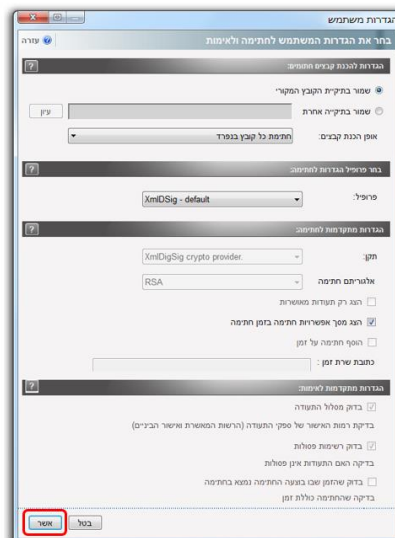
הגדרות משתמש

בחר את הגדרות המשתמש לחתימה ולאימות

עזרה

הגדרות להכנת קבצים חתומים:

שמור בתיקיית הקובץ המקורי

שמור בתיקייה אחרת

עיון

אופן הכנת קבצים:

חתימת כל קובץ בנפרד

בחר פרופיל הגדרות לחתימה:

פרופיל:

XmlDSig - default

הגדרות מתקדמות לחתימה:

תקן:

XmlDigSig crypto provider.

אלגוריתם חתימה

RSA

הצג רק תעודות מאושרות

הצג מסך אפשרויות חתימה בזמן חתימה

הוסף חתימה על זמן

כתובת שרת זמן :

הגדרות מתקדמות לאימות:

בדוק מסלול התעודה

בדיקת רמות האישור של ספקי התעודה (הרשות המאשרת ואישור הבניים)

בדוק רשימות פסולות

בדיקה האם התעודות אינן פסולות

בדוק שהזמן שבו בוצעה החתימה נמצא בחותמה

בדיקה שהחתימה כוללת זמן

אשר

בטל